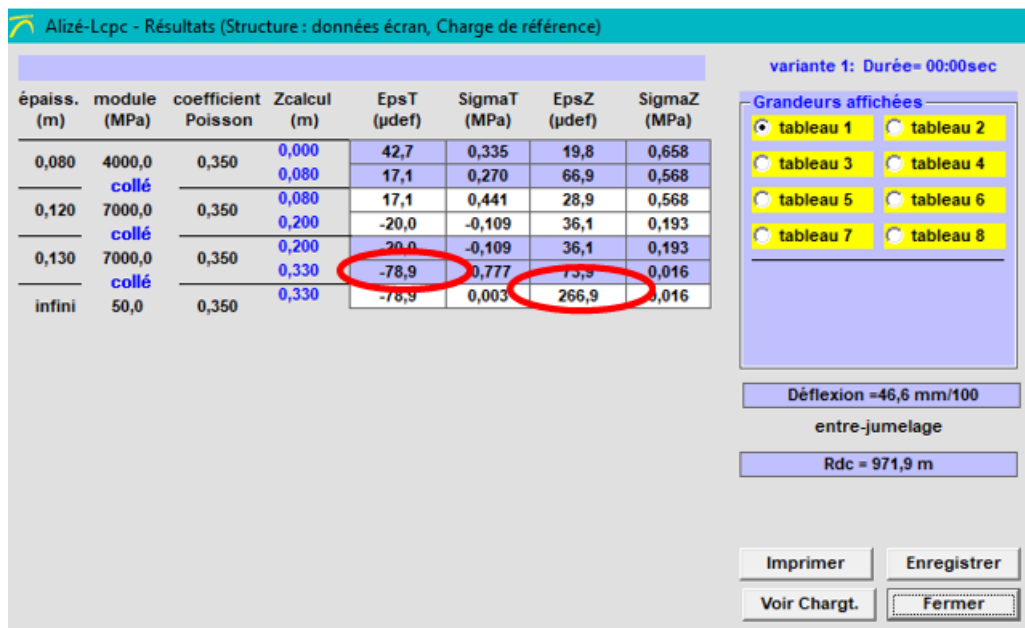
Alizé-Lcpc - Résultats (Structure : données écran, Charge de référence)

variante 1: Durée= 00:00sec

| épaiss. (m) | module (MPa) | coefficient Poisson | Zcalcul (m) | EpsT (µdef) | SigmaT (MPa) | EpsZ (µdef) | SigmaZ (MPa) |
|---|---|---|---|---|---|---|---|
| 0,080 | 4000,0 | 0,350 | 0,000 | 42,7 | 0,335 | 19,8 | 0,658 |
| | collé | | 0,080 | 17,1 | 0,270 | 66,9 | 0,568 |
| 0,120 | 7000,0 | 0,350 | 0,080 | 17,1 | 0,441 | 28,9 | 0,568 |
| | collé | | 0,200 | -20,0 | -0,109 | 36,1 | 0,193 |
| 0,130 | 7000,0 | 0,350 | 0,200 | -20,0 | -0,109 | 36,1 | 0,193 |
| | collé | | 0,330 | -78,9 | 0,777 | 73,9 | 0,016 |
| infini | 50,0 | 0,350 | 0,330 | -78,9 | 0,003 | 266,9 | 0,016 |

Grandeurs affichées
tableau 1
tableau 2
tableau 3
tableau 4
tableau 5
tableau 6
tableau 7
tableau 8

Déflexion =46,6 mm/100
entre-jumelage
Rdc = 971,9 m

Imprimer
Enregistrer
Voir Chargt.
Fermer